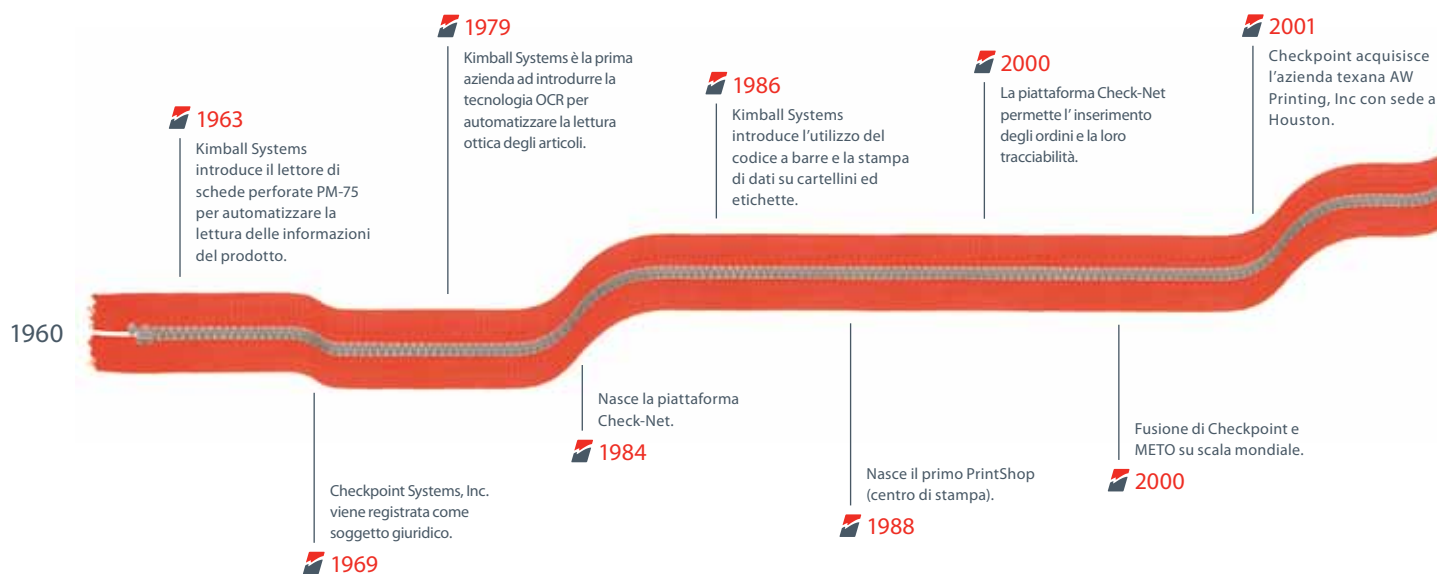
1960

1963
Kimball Systems introduce il lettore di schede perforate PM-75 per automatizzare la lettura delle informazioni del prodotto.

Checkpoint Systems, Inc. viene registrata come soggetto giuridico.
1969

1979
Kimball Systems è la prima azienda ad introdurre la tecnologia OCR per automatizzare la lettura ottica degli articoli.

Nasce la piattaforma Check-Net.
1984

1986
Kimball Systems introduce l'utilizzo del codice a barre e la stampa di dati su cartellini ed etichette.

Nasce il primo PrintShop (centro di stampa).
1988

2000
La piattaforma Check-Net permette l' inserimento degli ordini e la loro tracciabilità.

Fusione di Checkpoint e METO su scala mondiale.
2000

2001
Checkpoint acquisisce l'azienda texana AW Printing, Inc con sede a Houston.